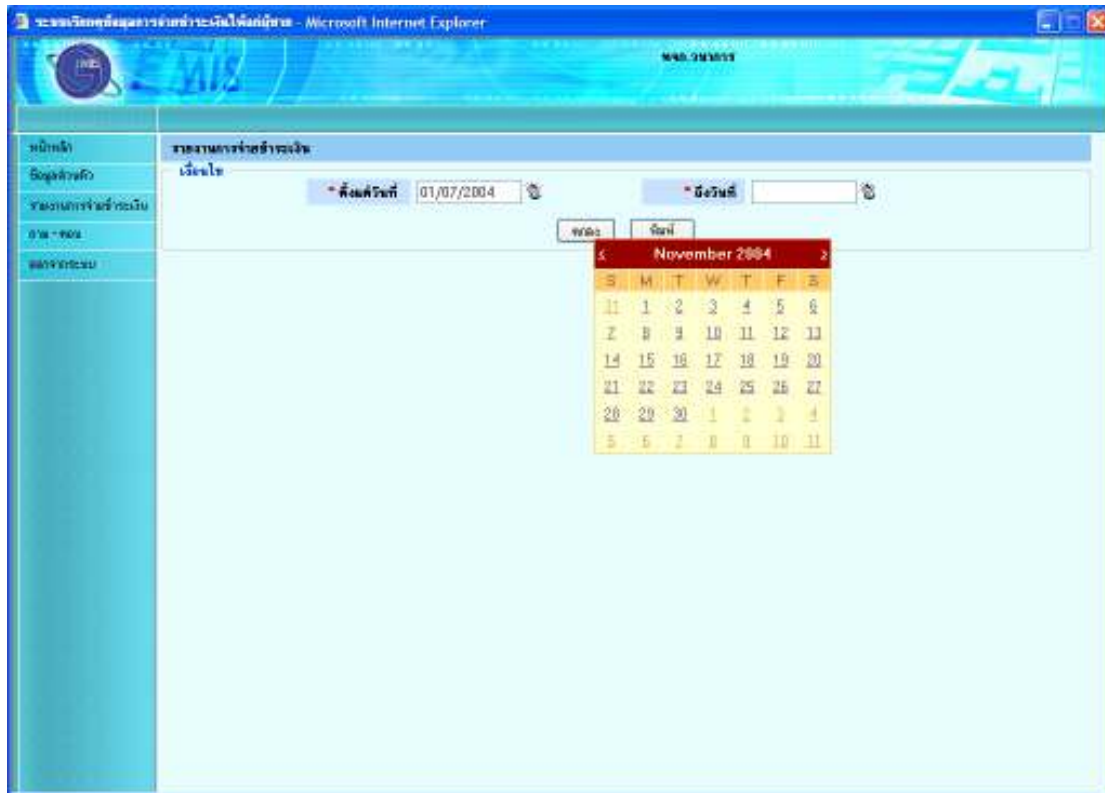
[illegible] - Microsoft Internet Explorer

EMIS

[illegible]

หน้าหลัก
ข้อมูลส่วนตัว
รายงานการจ่ายชำระเงิน
ถาม - ตอบ
ออกจากระบบ

รายงานการจ่ายชำระเงิน

เงื่อนไข

* ตั้งแต่วันที่ 01/07/2004

* ถึงวันที่

ทดลอง พิมพ์

< November 2004 >

| S | M | T | W | T | F | S |
|---|---|---|---|---|---|---|
| 31 | 1 | 2 | 3 | 4 | 5 | 6 |
| 7 | 8 | 9 | 10 | 11 | 12 | 13 |
| 14 | 15 | 16 | 17 | 18 | 19 | 20 |
| 21 | 22 | 23 | 24 | 25 | 26 | 27 |
| 28 | 29 | 30 | 1 | 2 | 3 | 4 |
| 5 | 6 | 7 | 8 | 9 | 10 | 11 |